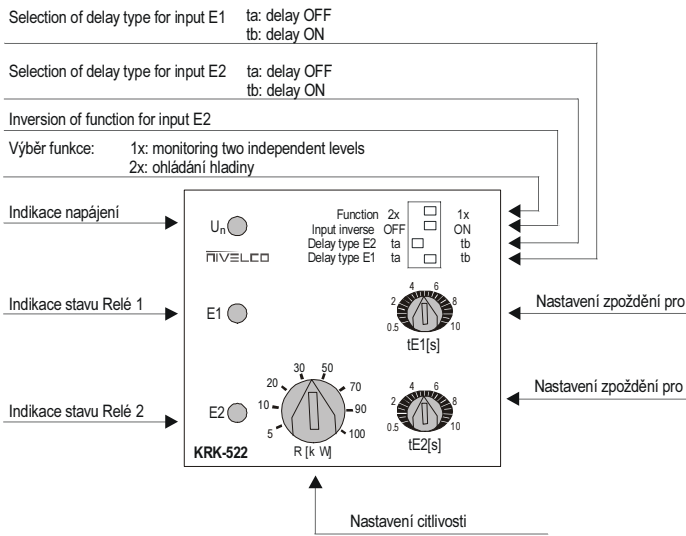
Selection of delay type for input E1 ta: delay OFF
tb: delay ON

Selection of delay type for input E2 ta: delay OFF
tb: delay ON

Inversion of function for input E2

Výběr funkce: 1x: monitoring two independent levels
2x: ohládání hladiny

Indikace napájení

$U_n$

NIVELCO

Function 2x 1x
Input inverse OFF ON
Delay type E2 ta tb
Delay type E1 ta tb

Indikace stavu Relé 1

E1

2 4 6 8
0.5 10
tE1[s]

Nastavení zpoždění pro

Nastavení zpoždění pro

Indikace stavu Relé 2

E2

20 30 50 70
10 90
5 100
R [k W]

KRK-522

2 4 6 8
0.5 10
tE2[s]

Nastavení citlivosti